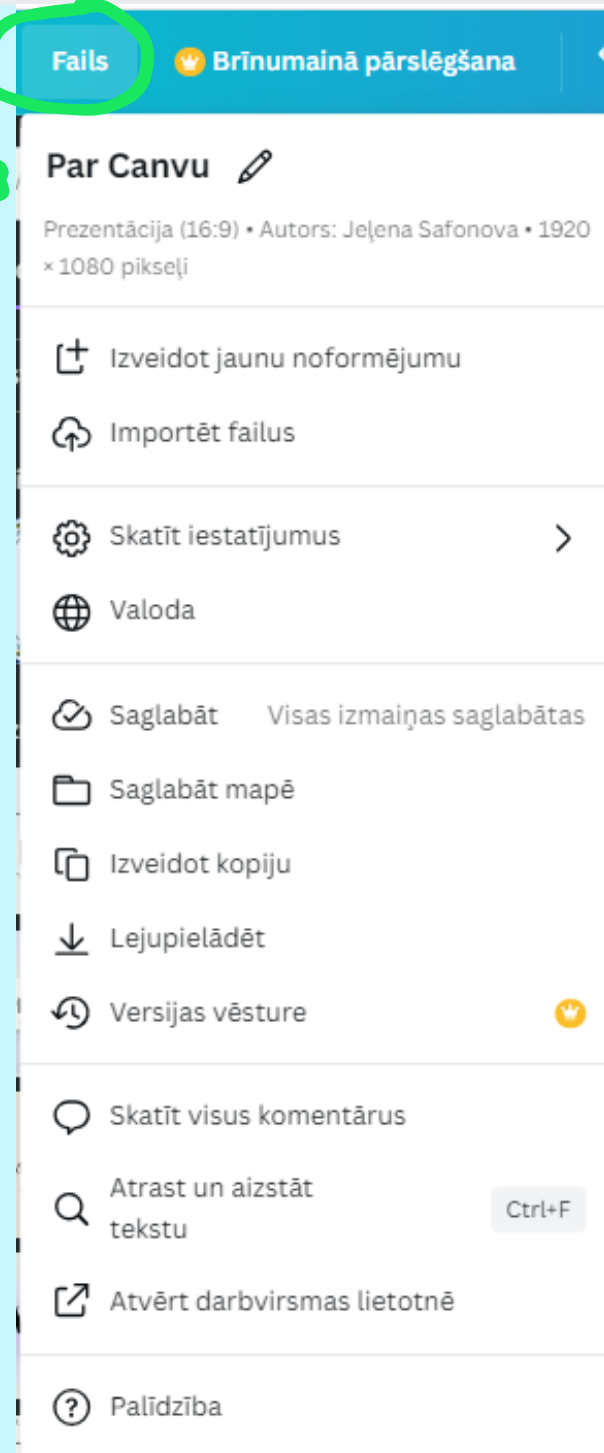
Fails Brīnumainā pārslēgšana

Par Canvu

Prezentācija (16:9) • Autors: Jeļena Safonova • 1920 × 1080 pikseļi

Izveidot jaunu noformējumu

Importēt failus

Skatīt iestatījumus

Valoda

Saglabāt Visas izmaiņas saglabātas

Saglabāt mapē

Izveidot kopiju

Lejupielādēt

Versijas vēsture

Skatīt visus komentārus

Atrast un aizstāt tekstu Ctrl+F

Atvērt darbvirsmas lietotnē

Palīdzība